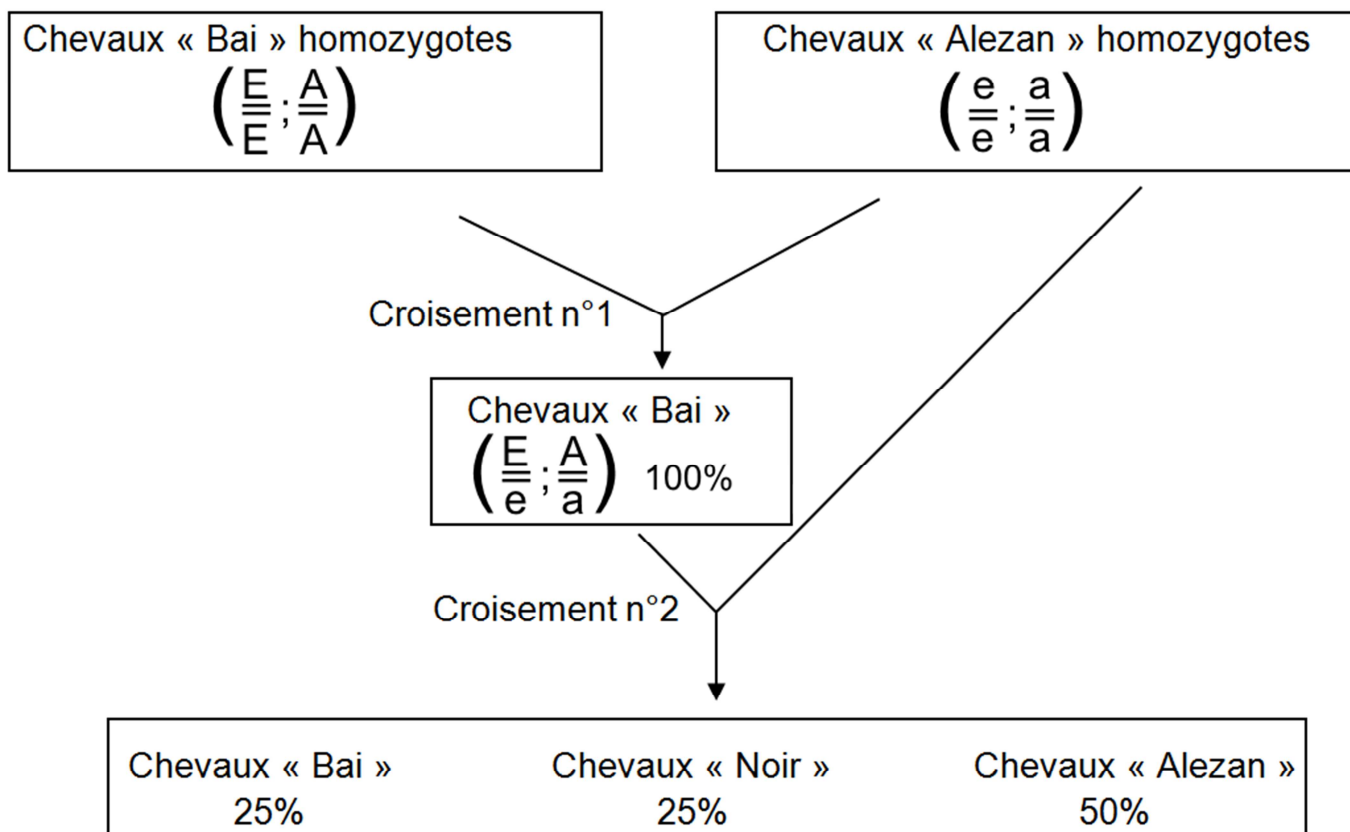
Chevaux « Bai » homozygotes
$\left(\frac{E}{\overline{\overline{E}}};\frac{A}{\overline{\overline{A}}}\right)$

Chevaux « Alezan » homozygotes
$\left(\frac{e}{\overline{\overline{e}}};\frac{a}{\overline{\overline{a}}}\right)$

Croisement n°1

Chevaux « Bai »
$\left(\frac{E}{\overline{\overline{e}}};\frac{A}{\overline{\overline{a}}}\right)$ 100%

Croisement n°2

Chevaux « Bai »
25%

Chevaux « Noir »
25%

Chevaux « Alezan »
50%